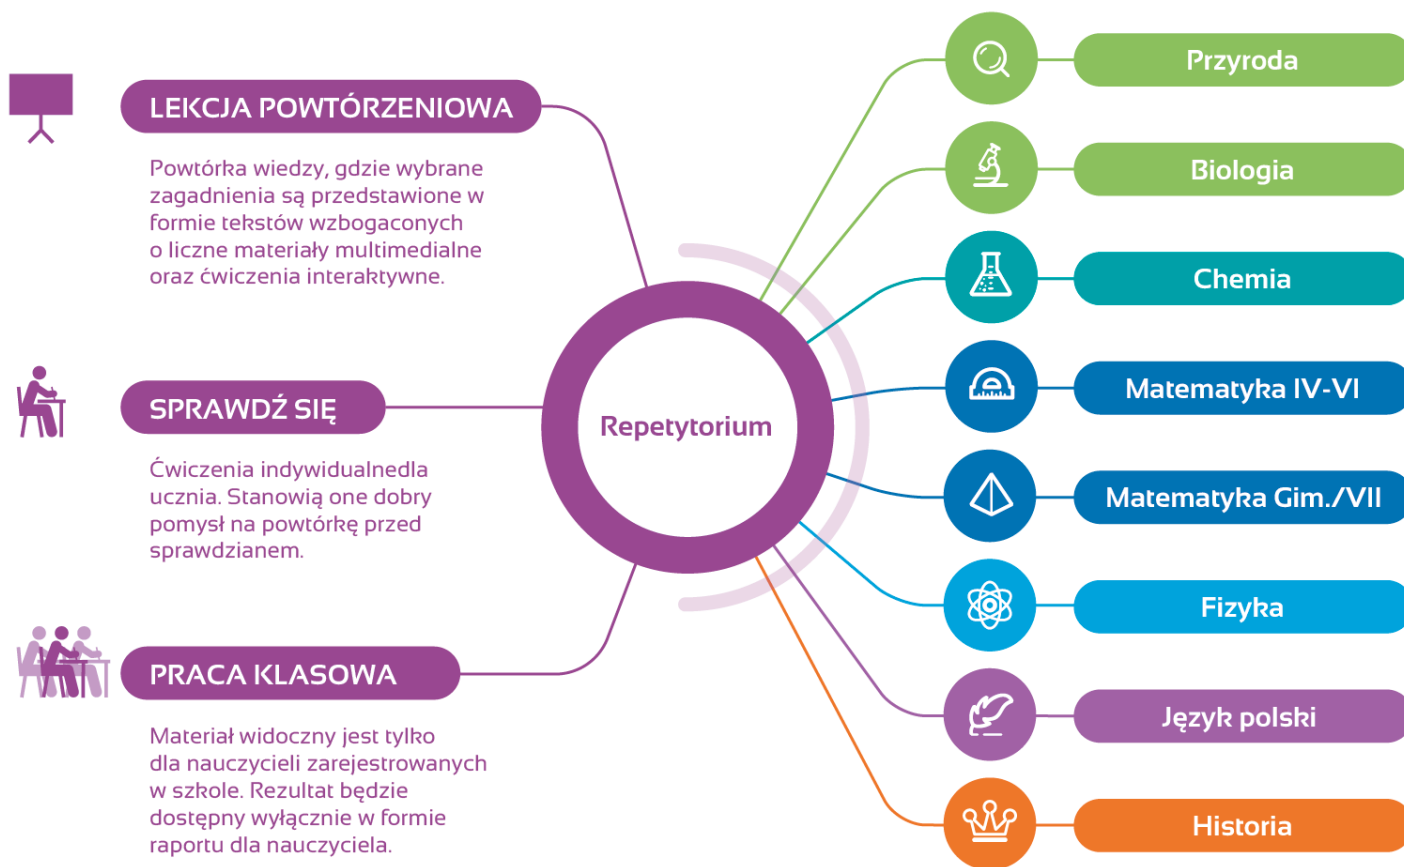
LEKCJA POWTÓRZENIOWA

Powtórka wiedzy, gdzie wybrane zagadnienia są przedstawione w formie tekstów wzbogaconych o liczne materiały multimedialne oraz ćwiczenia interaktywne.

SPRAWDŹ SIĘ

Ćwiczenia indywidualnedla ucznia. Stanowią one dobry pomysł na powtórkę przed sprawdzianem.

PRACA KLASOWA

Materiał widoczny jest tylko dla nauczycieli zarejestrowanych w szkole. Rezultat będzie dostępny wyłącznie w formie raportu dla nauczyciela.

Repetytorium

Przyroda

Biologia

Chemia

Matematyka IV-VI

Matematyka Gim./VII

Fizyka

Język polski

Historia